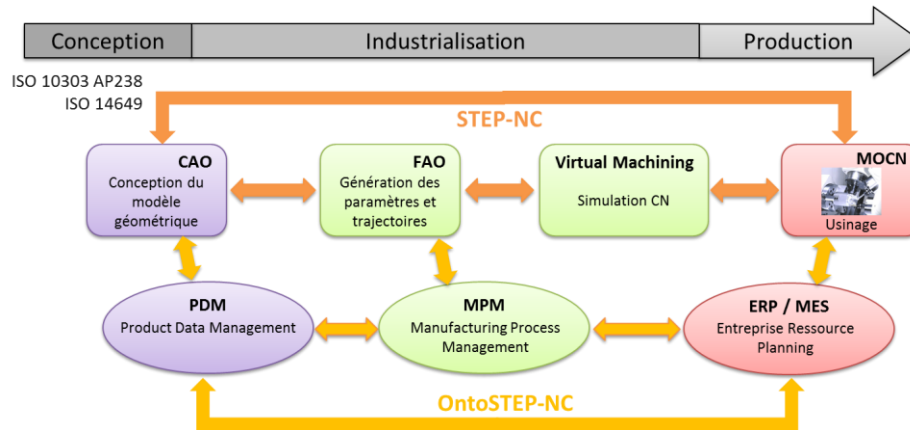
Conception

Industrialisation

Production

ISO 10303 AP238
ISO 14649

STEP-NC

CAO
Conception du modèle géométrique

FAO
Génération des paramètres et trajectoires

Virtual Machining
Simulation CN

MOCN
Usinage

PDM
Product Data Management

MPM
Manufacturing Process Management

ERP / MES
Entreprise Ressource Planning

OntoSTEP-NC